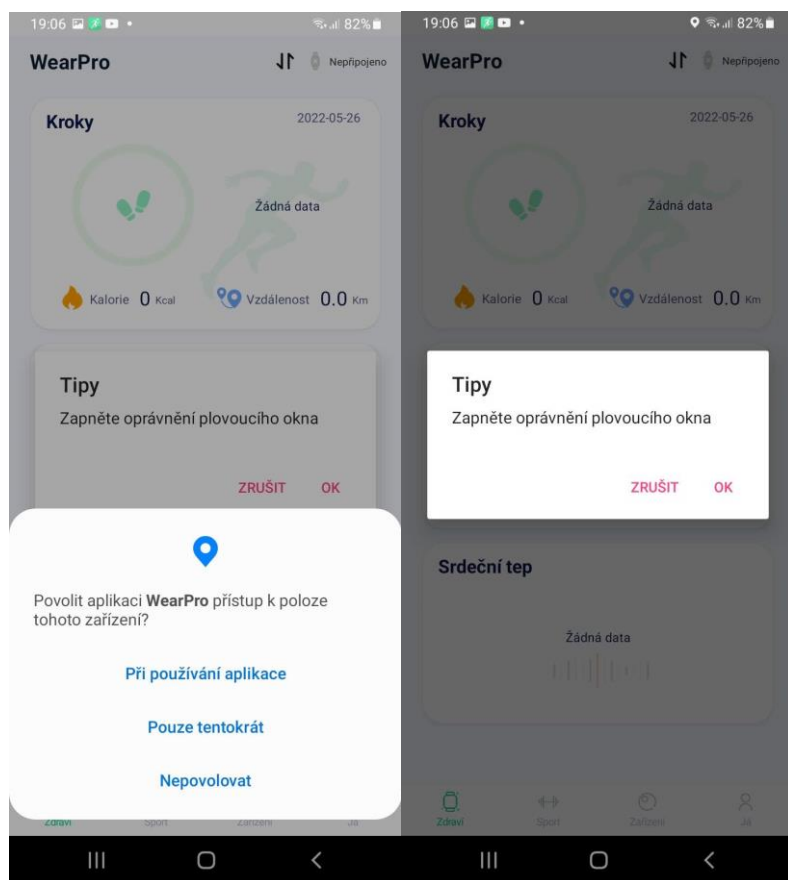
19:06 82%

WearPro

Nepřipojeno

Kroky

2022-05-26

Žádná data

Kalorie 0 Kcal

Vzdálenost 0.0 Km

Tipy

Zapněte oprávnění plovoucího okna

ZRUŠIT OK

Povolit aplikaci **WearPro** přístup k poloze tohoto zařízení?

Při používání aplikace

Pouze tentokrát

Nepovolovat

Zdraví Sport Zařízení Já

19:06 82%

WearPro

Nepřipojeno

Kroky

2022-05-26

Žádná data

Kalorie 0 Kcal

Vzdálenost 0.0 Km

Tipy

Zapněte oprávnění plovoucího okna

ZRUŠIT OK

Srdeční tep

Žádná data

Zdraví Sport Zařízení Já